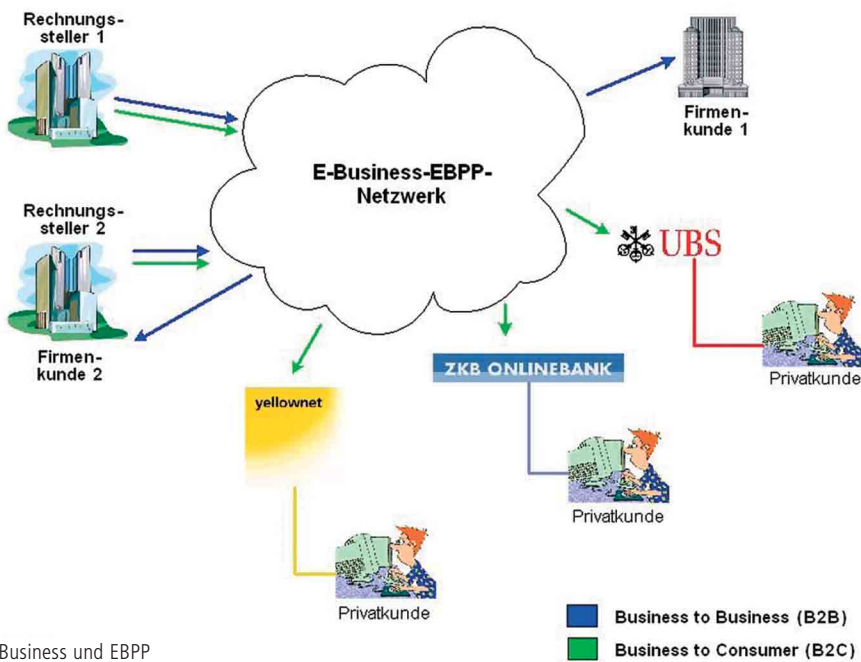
Rechnungssteller 1

Firmenkunde 1

E-Business-EBPP-Netzwerk

Rechnungssteller 2

UBS

Firmenkunde 2

ZKB ONLINEBANK

Privatkunde

yellownet

Privatkunde

Privatkunde

Business und EBPP

Business to Business (B2B)

Business to Consumer (B2C)